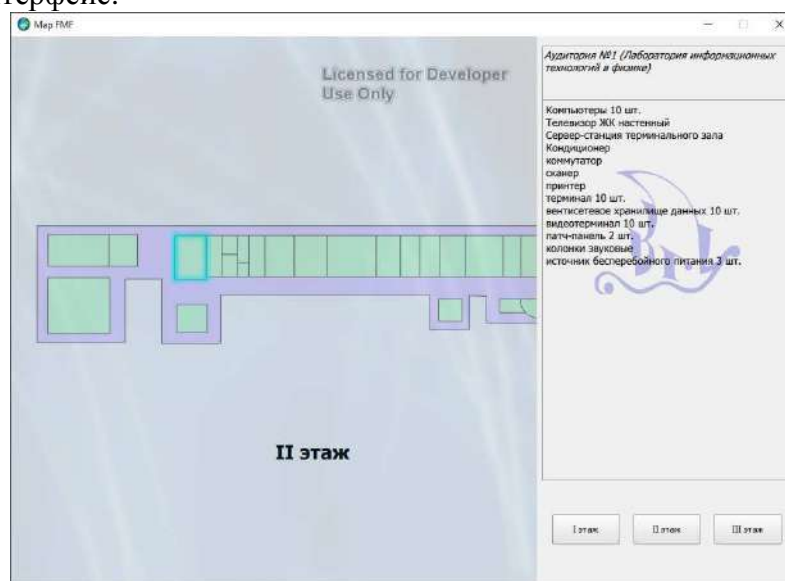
терфейс.

Map FMF

Licensed for Developer Use Only

Аудитория №1 (Лаборатория информационных технологий в физике)

Компьютеры 10 шт.
Телевизор ЖК настенный
Сервер-станция терминального зала
Кондиционер
коммутатор
сканер
принтер
терминал 10 шт.
вентисетевое хранилище данных 10 шт.
видеотерминал 10 шт.
патч-панель 2 шт.
колонки звуковые
источник бесперебойного питания 3 шт.

II этаж

I этаж
II этаж
III этаж